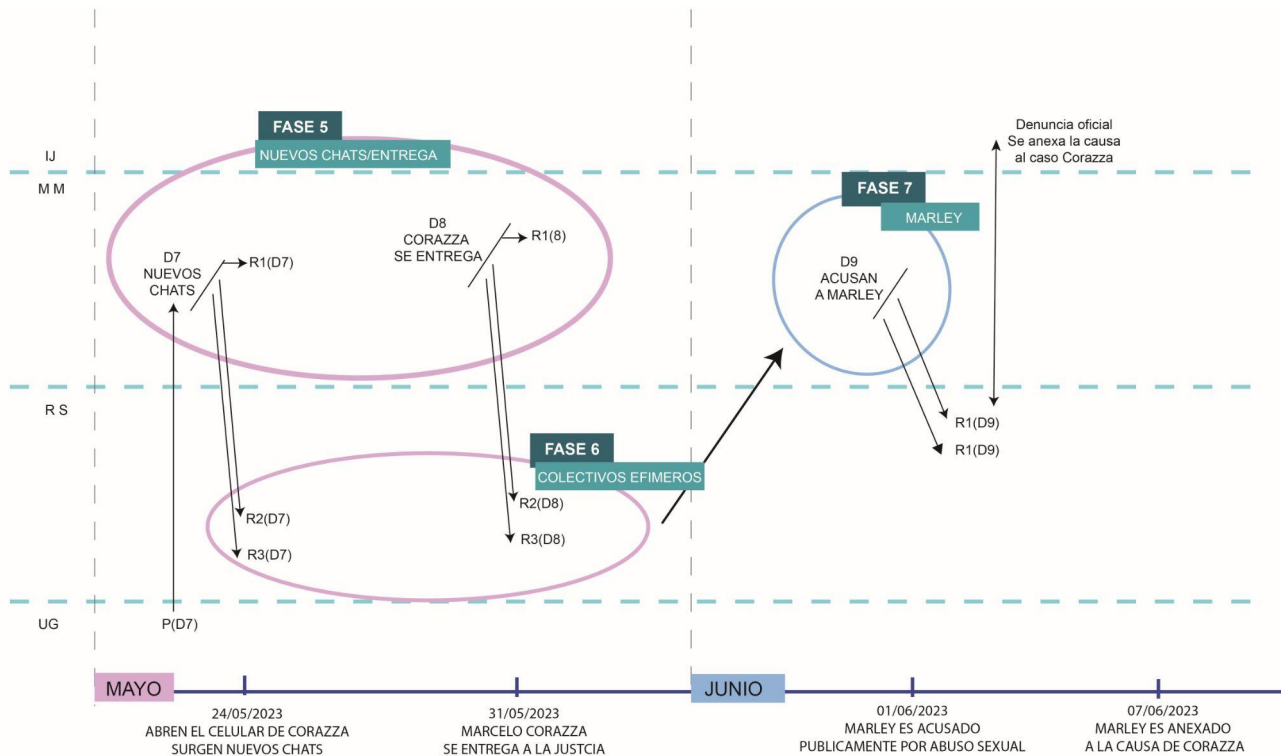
FASE 5
NUEVOS CHATS/ENTREGA

IJ
M M
R S
UG

D7
NUEVOS
CHATS
R1(D7)
R2(D7)
R3(D7)
P(D7)

D8
CORAZZA
SE ENTREGA
R1(8)
R2(D8)
R3(D8)

FASE 6
COLECTIVOS EFIMEROS

FASE 7
MARLEY

D9
ACUSAN
A MARLEY
R1(D9)
R1(D9)

Denuncia oficial
Se anexa la causa
al caso Corazza

MAYO
24/05/2023
ABREN EL CELULAR DE CORAZZA
SURGEN NUEVOS CHATS

31/05/2023
MARCELO CORAZZA
SE ENTREGA A LA JUSTCIA

JUNIO
01/06/2023
MARLEY ES ACUSADO
PUBLICAMENTE POR ABUSO SEXUAL

07/06/2023
MARLEY ES ANEXADO
A LA CAUSA DE CORAZZA